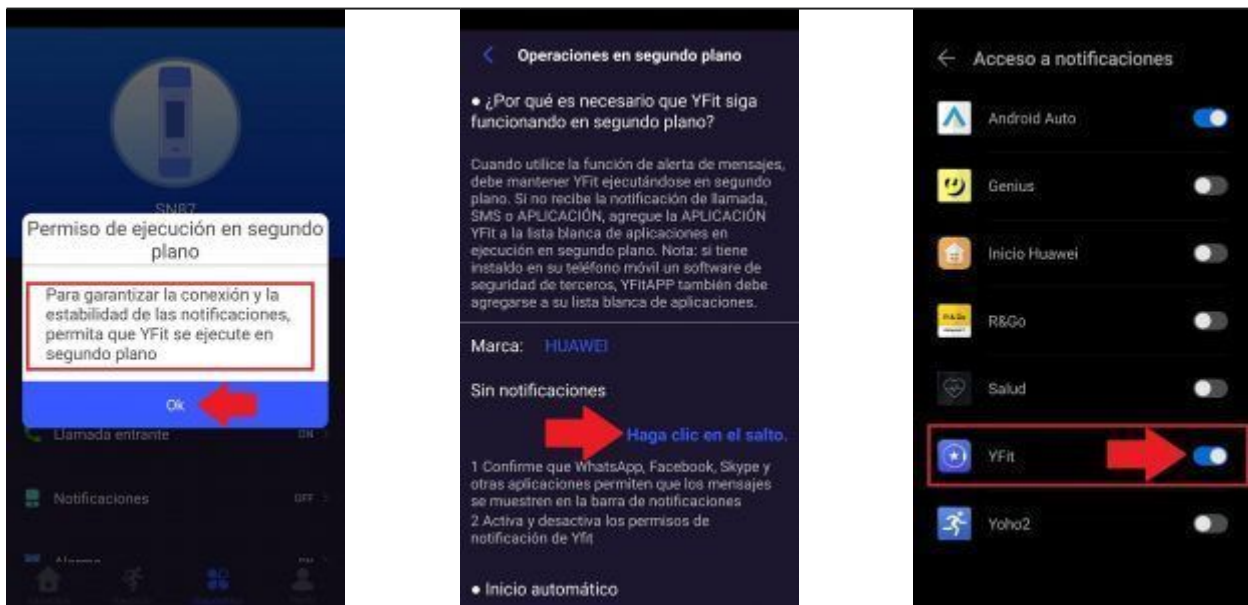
SN87

Permiso de ejecución en segundo plano

Para garantizar la conexión y la estabilidad de las notificaciones, permita que YFit se ejecute en segundo plano

Ok

Llamada entrante ON

Notificaciones OFF

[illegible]

Operaciones en segundo plano

• ¿Por qué es necesario que YFit siga funcionando en segundo plano?

Cuando utilice la función de alerta de mensajes, debe mantener YFit ejecutándose en segundo plano. Si no recibe la notificación de llamada, SMS o APLICACIÓN, agregue la APLICACIÓN YFit a la lista blanca de aplicaciones en ejecución en segundo plano. Nota: si tiene instalado en su teléfono móvil un software de seguridad de terceros, YFitAPP también debe agregarse a su lista blanca de aplicaciones.

Marca: HUAWEI

Sin notificaciones

Haga clic en el salto.

1 Confirme que WhatsApp, Facebook, Skype y otras aplicaciones permiten que los mensajes se muestren en la barra de notificaciones
2 Activa y desactiva los permisos de notificación de Yfit

• Inicio automático

← Acceso a notificaciones

Android Auto

Genius

Inicio Huawei

R&Go

Salud

YFit

Yoho2